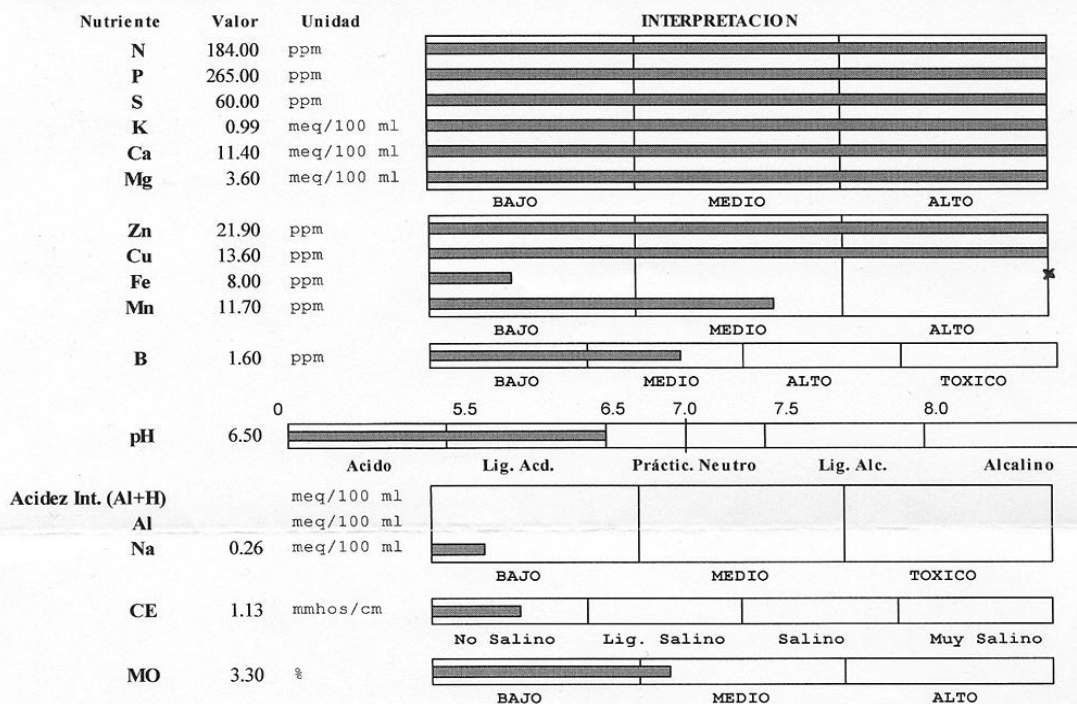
Nutriente Valor Unidad INTERPRETACION

N 184.00 ppm
P 265.00 ppm
S 60.00 ppm
K 0.99 meq/100 ml
Ca 11.40 meq/100 ml
Mg 3.60 meq/100 ml

BAJO MEDIO ALTO

Zn 21.90 ppm
Cu 13.60 ppm
Fe 8.00 ppm
Mn 11.70 ppm

BAJO MEDIO ALTO

B 1.60 ppm

BAJO MEDIO ALTO TOXICO

0 5.5 6.5 7.0 7.5 8.0

pH 6.50

Acido Lig. Acd. Práctic. Neutro Lig. Alc. Alcalino

Acidez Int. (Al+H) meq/100 ml
Al meq/100 ml
Na 0.26 meq/100 ml

BAJO MEDIO TOXICO

CE 1.13 mmhos/cm

No Salino Lig. Salino Salino Muy Salino

MO 3.30 %

BAJO MEDIO ALTO